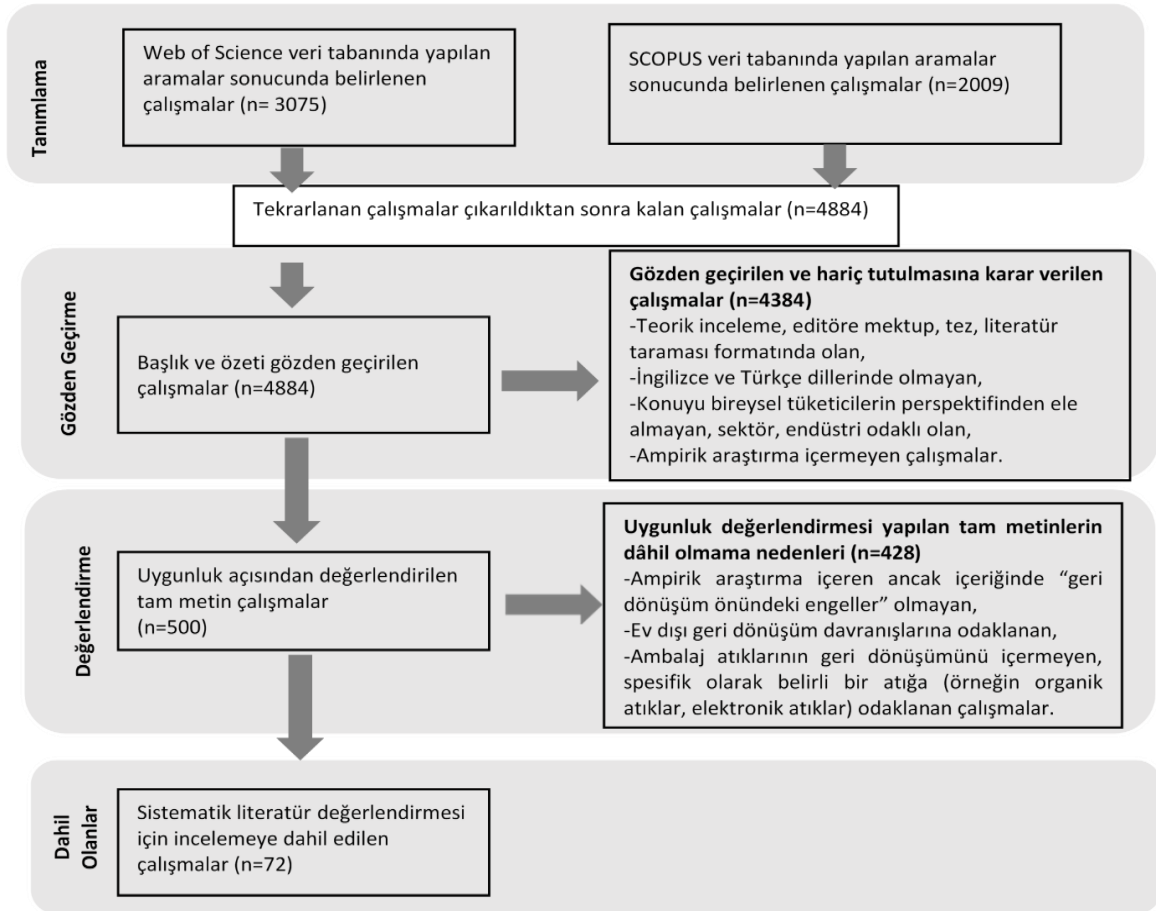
Tanımlama

Web of Science veri tabanında yapılan aramalar sonucunda belirlenen çalışmalar (n= 3075)

SCOPUS veri tabanında yapılan aramalar sonucunda belirlenen çalışmalar (n=2009)

Tekrarlanan çalışmalar çıkarıldıktan sonra kalan çalışmalar (n=4884)

Gözden Geçirme

Başlık ve özeti gözden geçirilen çalışmalar (n=4884)

**Gözden geçirilen ve hariç tutulmasına karar verilen çalışmalar (n=4384)**
-Teorik inceleme, editöre mektup, tez, literatür taraması formatında olan,
-İngilizce ve Türkçe dillerinde olmayan,
-Konuyu bireysel tüketicilerin perspektifinden ele almayan, sektör, endüstri odaklı olan,
-Ampirik araştırma içermeyen çalışmalar.

Değerlendirme

Uygunluk açısından değerlendirilen tam metin çalışmalar (n=500)

**Uygunluk değerlendirmesi yapılan tam metinlerin dâhil olmama nedenleri (n=428)**
-Ampirik araştırma içeren ancak içeriğinde "geri dönüşüm önündeki engeller" olmayan,
-Ev dışı geri dönüşüm davranışlarına odaklanan,
-Ambalaj atıklarının geri dönüşümünü içermeyen, spesifik olarak belirli bir atığa (örneğin organik atıklar, elektronik atıklar) odaklanan çalışmalar.

Dahil Olanlar

Sistematik literatür değerlendirmesi için incelemeye dahil edilen çalışmalar (n=72)